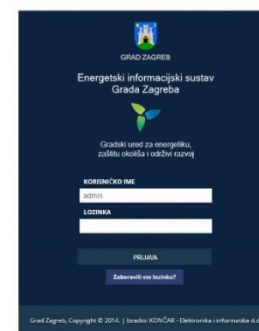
GRAD ZAGREB

Energetski informacijski sustav Grada Zagreba

Gradski ured za energetiku, zaštitu okoliša i održivi razvoj

KORISNIČKO IME

admin

LOZINKA

PRIJAVA

Zaboravili ste lozinku?

Grad Zagreb, Copyright © 2014. | Izradio: KONČAR - Elektronika i informatika d.d.